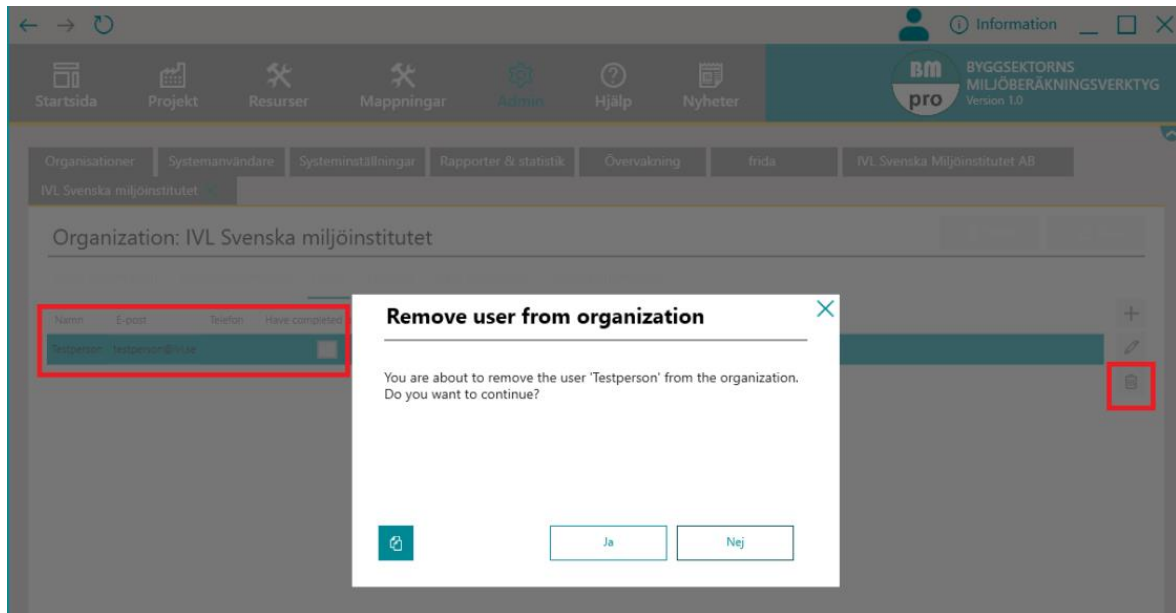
Information

Startsida Projekt Resurser Mappningar Admin Hjälp Nyheter

BM pro BYGGSEKTORNS MILJÖBERÄKNINGSVERKTYG Version 1.0

Organisationer Systemanvändare Systeminställningar Rapporter & statistik Övervakning frida IVL Svenska Miljöinstitutet AB IVL Svenska miljöinstitutet

Organization: IVL Svenska miljöinstitutet

| Namn | E-post | Telefon | Have completed |
|---|---|---|---|
| Testperson | testperson@ivl.se | | |

Remove user from organization

You are about to remove the user 'Testperson' from the organization. Do you want to continue?

Ja Nej